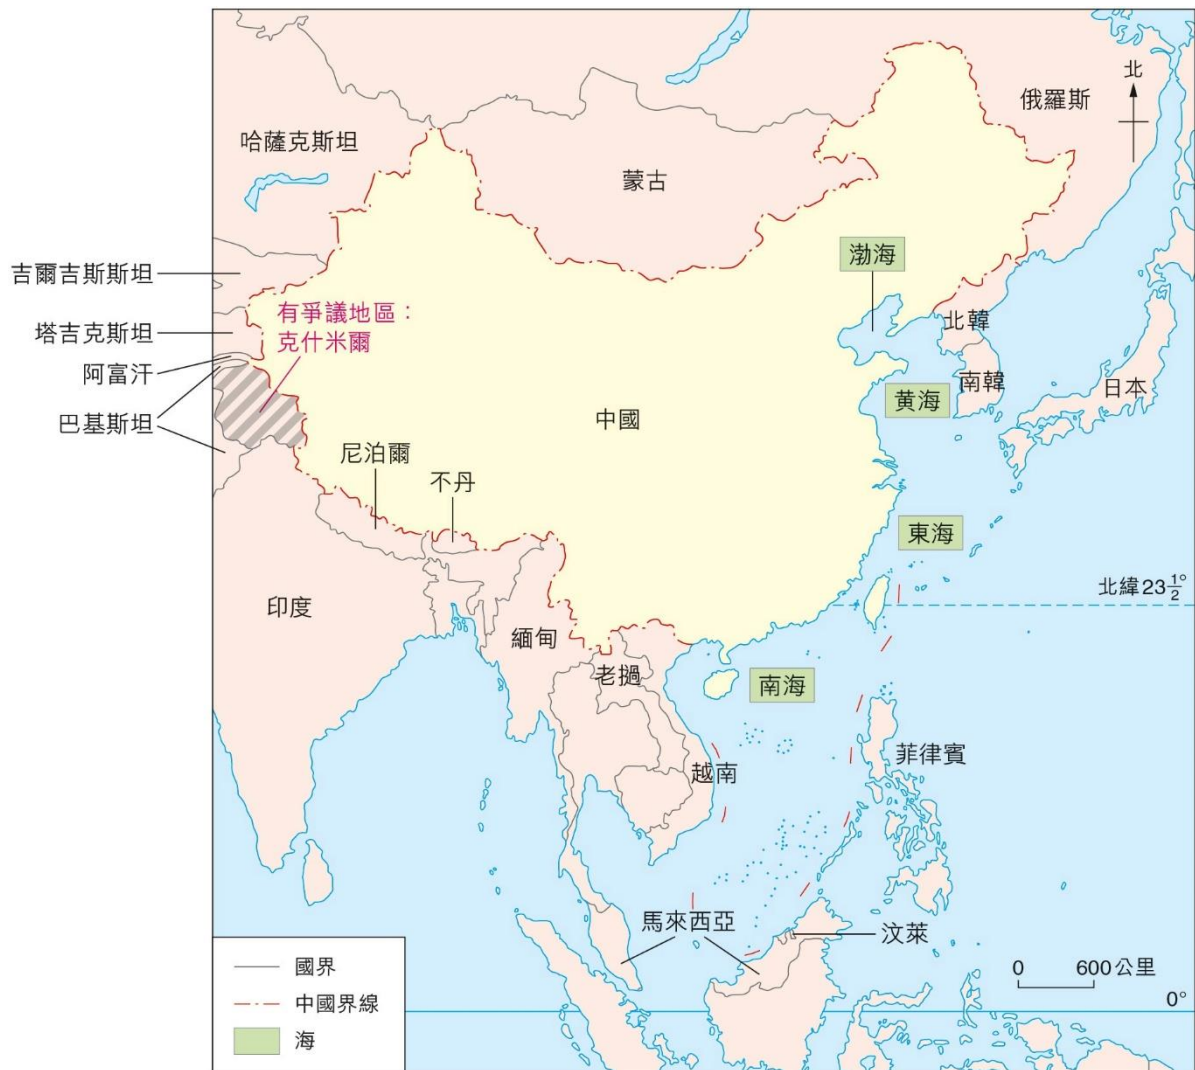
北
俄羅斯
哈薩克斯坦
蒙古
吉爾吉斯斯坦
渤海
塔吉克斯坦
有爭議地區：克什米爾
北韓
阿富汗
南韓
黃海
日本
巴基斯坦
中國
尼泊爾
不丹
東海
北緯$23\frac{1}{2}^{\circ}$
印度
緬甸
老撾
南海
菲律賓
越南
馬來西亞
汶萊
0 600公里
0°
國界
中國界線
海